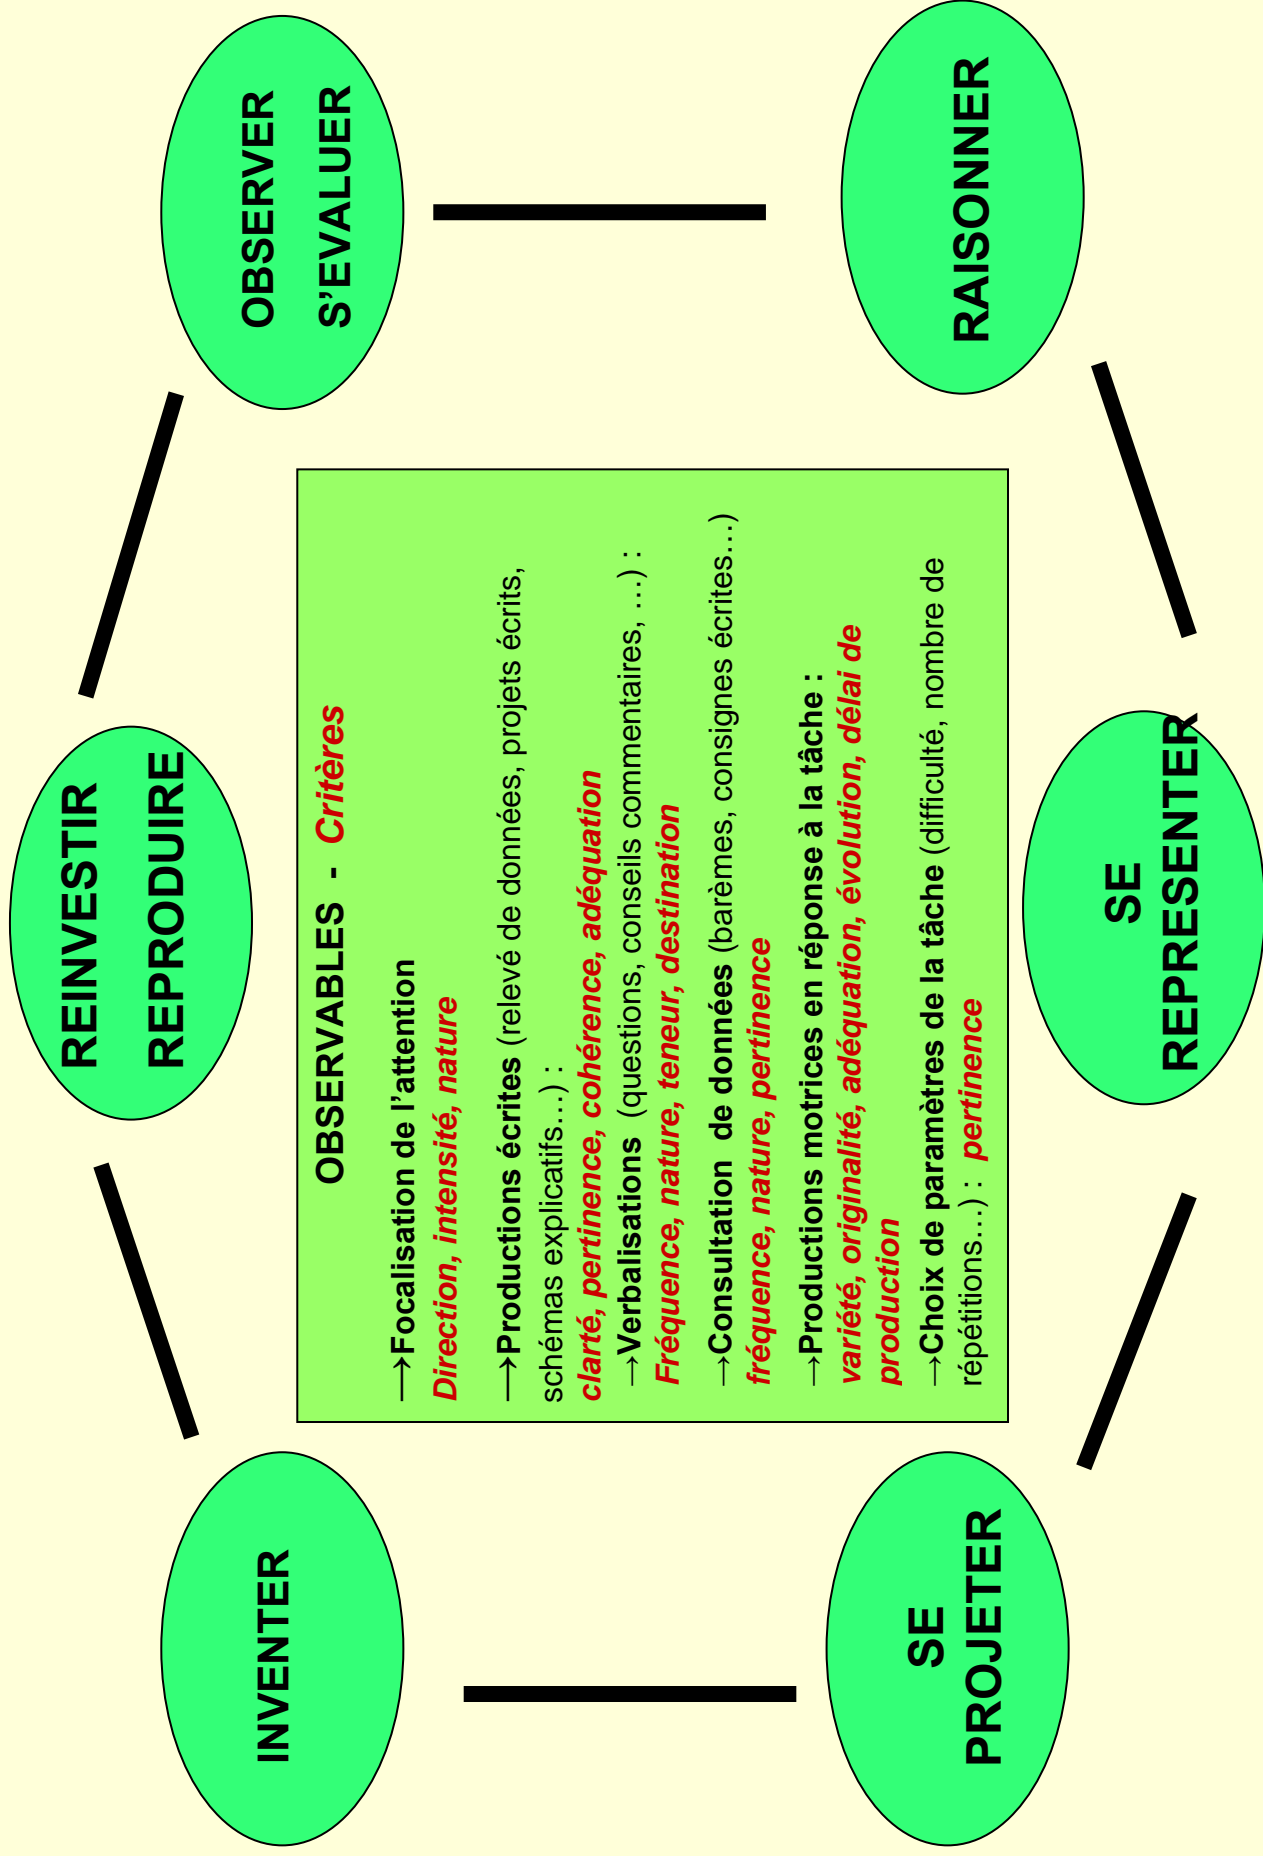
OBSERVER
S'EVALUER

RAISONNER

REINVESTIR
REPRODUIRE

SE
REPRESENTER

INVENTER

SE
PROJETER

OBSERVABLES - Critères

→Focalisation de l'attention
Direction, intensité, nature

→Productions écrites (relevé de données, projets écrits, schémas explicatifs…) :
clarté, pertinence, cohérence, adéquation
→Verbalisations (questions, conseils commentaires, …) :
Fréquence, nature, teneur, destination

→Consultation de données (barèmes, consignes écrites…)
fréquence, nature, pertinence

→Productions motrices en réponse à la tâche :
variété, originalité, adéquation, évolution, délai de production

→Choix de paramètres de la tâche (difficulté, nombre de répétitions…) : pertinence